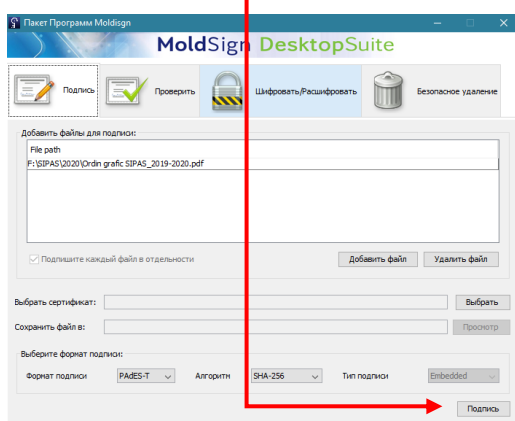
Пакет Программ Moldsign

MoldSign DesktopSuite

Подпись

Проверить

Шифровать/Расшифровать

Безопасное удаление

Добавить файлы для подписи:

File path

F:\SIPAS\2020\Ordin grafic SIPAS_2019-2020.pdf

Подпишите каждый файл в отдельности

Добавить файл

Удалить файл

Выбрать сертификат:

Выбрать

Сохранить файл в:

Просмотр

Выберите формат подписи:

Формат подписи

PAdES-T

Алгоритм

SHA-256

Тип подписи

Embedded

Подпись